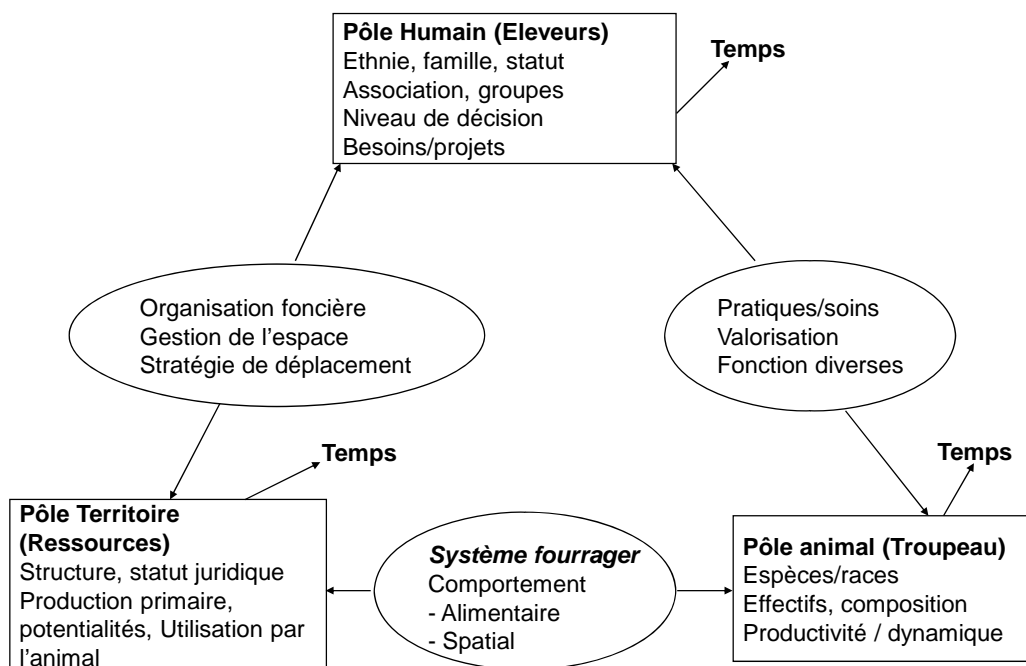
**Pôle Humain (Eleveurs)**
Ethnie, famille, statut
Association, groupes
Niveau de décision
Besoins/projets

**Temps**

Organisation foncière
Gestion de l'espace
Stratégie de déplacement

Pratiques/soins
Valorisation
Fonction diverses

**Temps**

**Temps**

**Pôle Territoire (Ressources)**
Structure, statut juridique
Production primaire, potentialités, Utilisation par l'animal

***Système fourrager***
Comportement
- Alimentaire
- Spatial

**Pôle animal (Troupeau)**
Espèces/races
Effectifs, composition
Productivité / dynamique